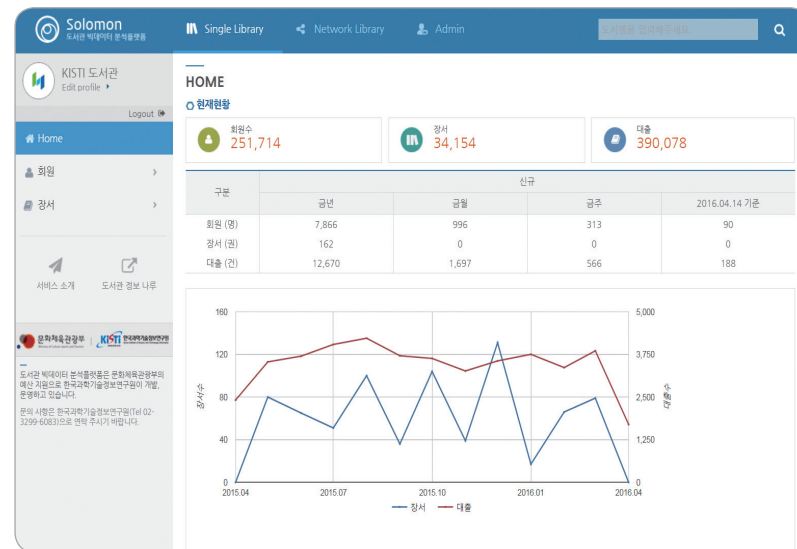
Solomon
도서관 빅데이터 분석플랫폼

Single Library
Network Library
Admin
도서명을 입력해주세요

KISTI 도서관
Edit profile
Logout

Home
회원
장서

서비스 소개
도서관 정보 나누

문화체육관광부
KISTI 한국과학기술정보연구원

도서관 빅데이터 분석플랫폼은 문화체육관광부의 예산 지원으로 한국과학기술정보연구원이 개발, 운영하고 있습니다.

문의 사항은 한국과학기술정보연구원(Tel 02-3299-6083)으로 연락 주시기 바랍니다.

HOME
현재현황

회원수
251,714

장서
34,154

대출
390,078

| 구분 | 신규 | | | |
|---|---|---|---|---|
| | 금년 | 금월 | 금주 | 2016.04.14 기준 |
| 회원 (명) | 7,866 | 996 | 313 | 90 |
| 장서 (권) | 162 | 0 | 0 | 0 |
| 대출 (건) | 12,670 | 1,697 | 566 | 188 |

160
120
80
40
0
장서수
5,000
3,750
2,500
1,250
0
대출수
2015.04
2015.07
2015.10
2016.01
2016.04
장서
대출